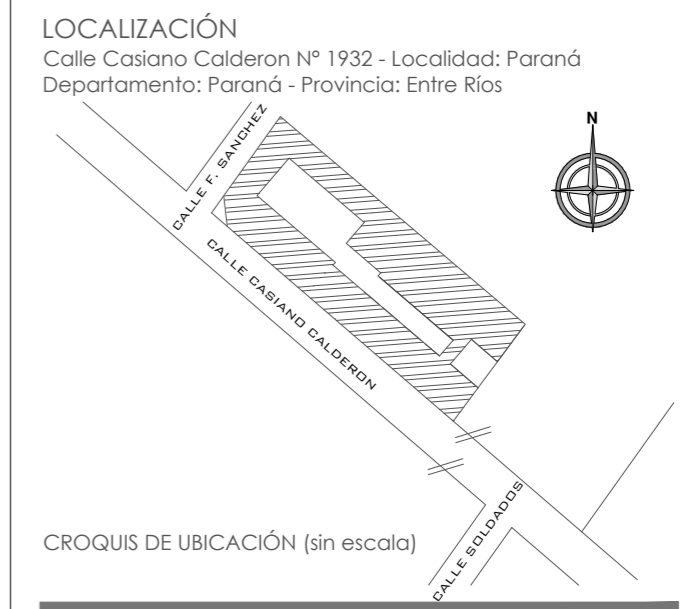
LOCALIZACIÓN
Calle Casiano Calderon Nº 1932 - Localidad: Paraná
Departamento: Paraná - Provincia: Entre Ríos

N

CALLE F. SANCHEZ

CALLE CASIANO CALDERON

CALLE SOLDADOS

CROQUIS DE UBICACIÓN (sin escala)